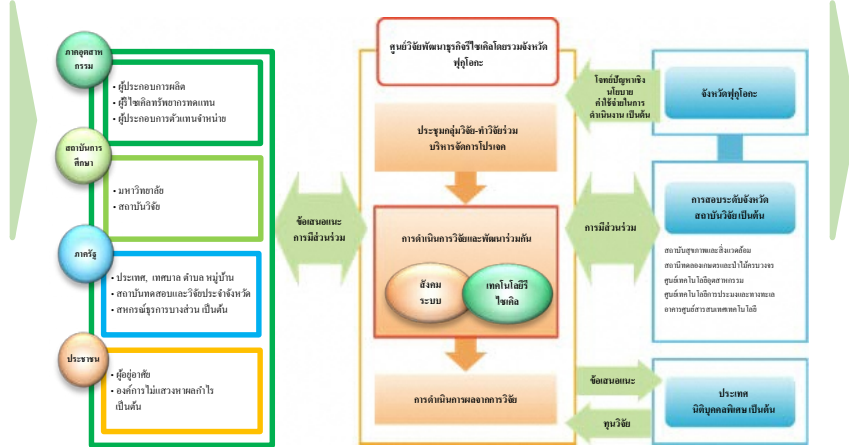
ภาคอุตสาหกรรม

• ผู้ประกอบการผลิต
• ผู้รีไซเคิลทรัพยากรทดแทน
• ผู้ประกอบการตัวแทนจำหน่าย

สถาบันการศึกษา

• มหาวิทยาลัย
• สถาบันวิจัย

ภาครัฐ

• ประเทศ, เทศบาล ตำบล หมู่บ้าน
• สถาบันทดสอบและวิจัยประจำจังหวัด
• สหกรณ์ธุรการบางส่วน เป็นต้น

ประชาชน

• ผู้อยู่อาศัย
• องค์การไม่แสวงหาผลกำไร เป็นต้น

ข้อเสนอแนะ การมีส่วนร่วม

ศูนย์วิจัยพัฒนาธุรกิจรีไซเคิลโดยรวมจังหวัดฟุกุโอกะ

ประชุมกลุ่มวิจัย-ทำวิจัยร่วม บริหารจัดการโปรเจค

การดำเนินการวิจัยและพัฒนาร่วมกัน

สังคมระบบ

เทคโนโลยีรีไซเคิล

การดำเนินการผลจากการวิจัย

โจทย์ปัญหาเชิงนโยบาย ค่าใช้จ่ายในการดำเนินงาน เป็นต้น

จังหวัดฟุกุโอกะ

การมีส่วนร่วม

การสอบระดับจังหวัด สถาบันวิจัย เป็นต้น

สถาบันสุขภาพและสิ่งแวดล้อม
สถานีทดลองเกษตรและป่าไม้ประมงจร
ศูนย์เทคโนโลยีอุตสาหกรรม
ศูนย์เทคโนโลยีการประมงและทางทะเล
อาคารศูนย์สารสนเทศเทคโนโลยี

ข้อเสนอแนะ

ทุนวิจัย

ประเทศ นิติบุคคลพิเศษ เป็นต้น